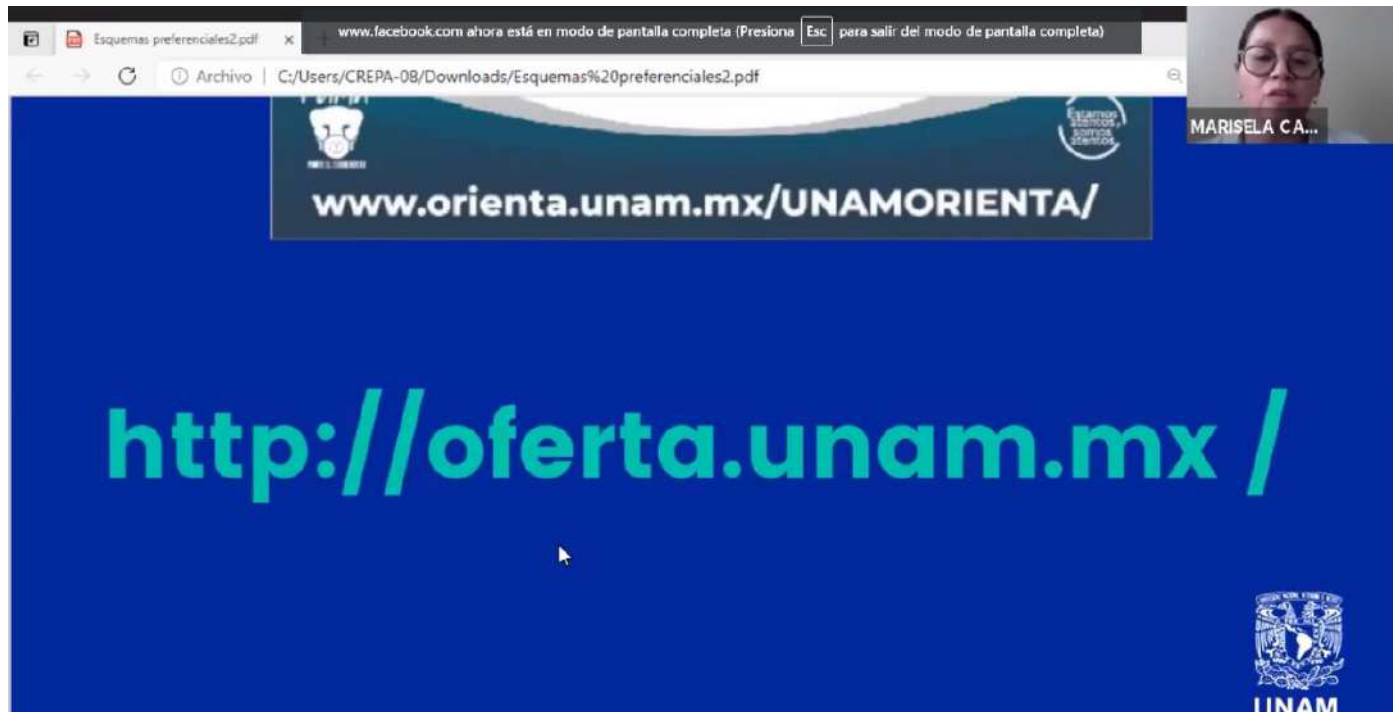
Esquemas preferenciales2.pdf ×

www.facebook.com ahora está en modo de pantalla completa (Presiona Esc para salir del modo de pantalla completa)

Archivo | C:/Users/CREPA-08/Downloads/Esquemas%20preferenciales2.pdf

MARISELA CA...

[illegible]

www.orienta.unam.mx/UNAMORIENTA/

http://oferta.unam.mx /

UNAM